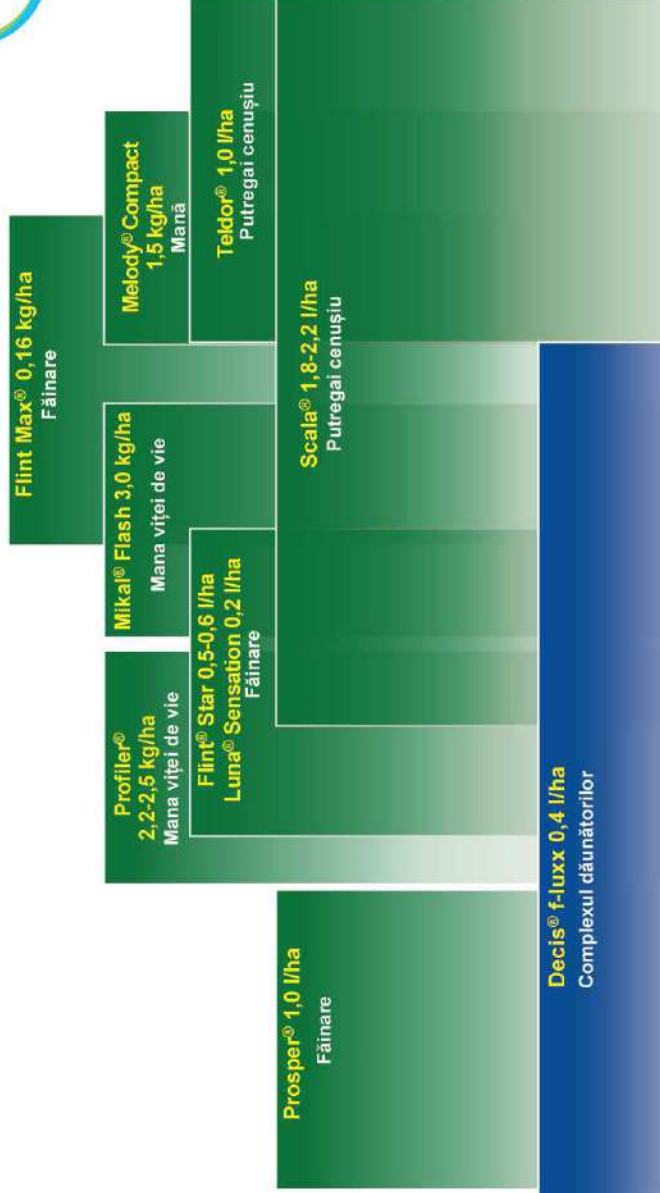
Flint Max® 0,16 kg/ha
Făinare

Melody® Compact 1,5 kg/ha
Mană

Teldor® 1,0 l/ha
Putregai cenușiu

Mikal® Flash 3,0 kg/ha
Mana viței de vie

Scala® 1,8-2,2 l/ha
Putregai cenușiu

Profiler® 2,2-2,5 kg/ha
Mana viței de vie

Flint® Star 0,5-0,6 l/ha
Luna® Sensation 0,2 l/ha
Făinare

Decis® f-luxx 0,4 l/ha
Complexul dăunătorilor

Prosper® 1,0 l/ha
Făinare